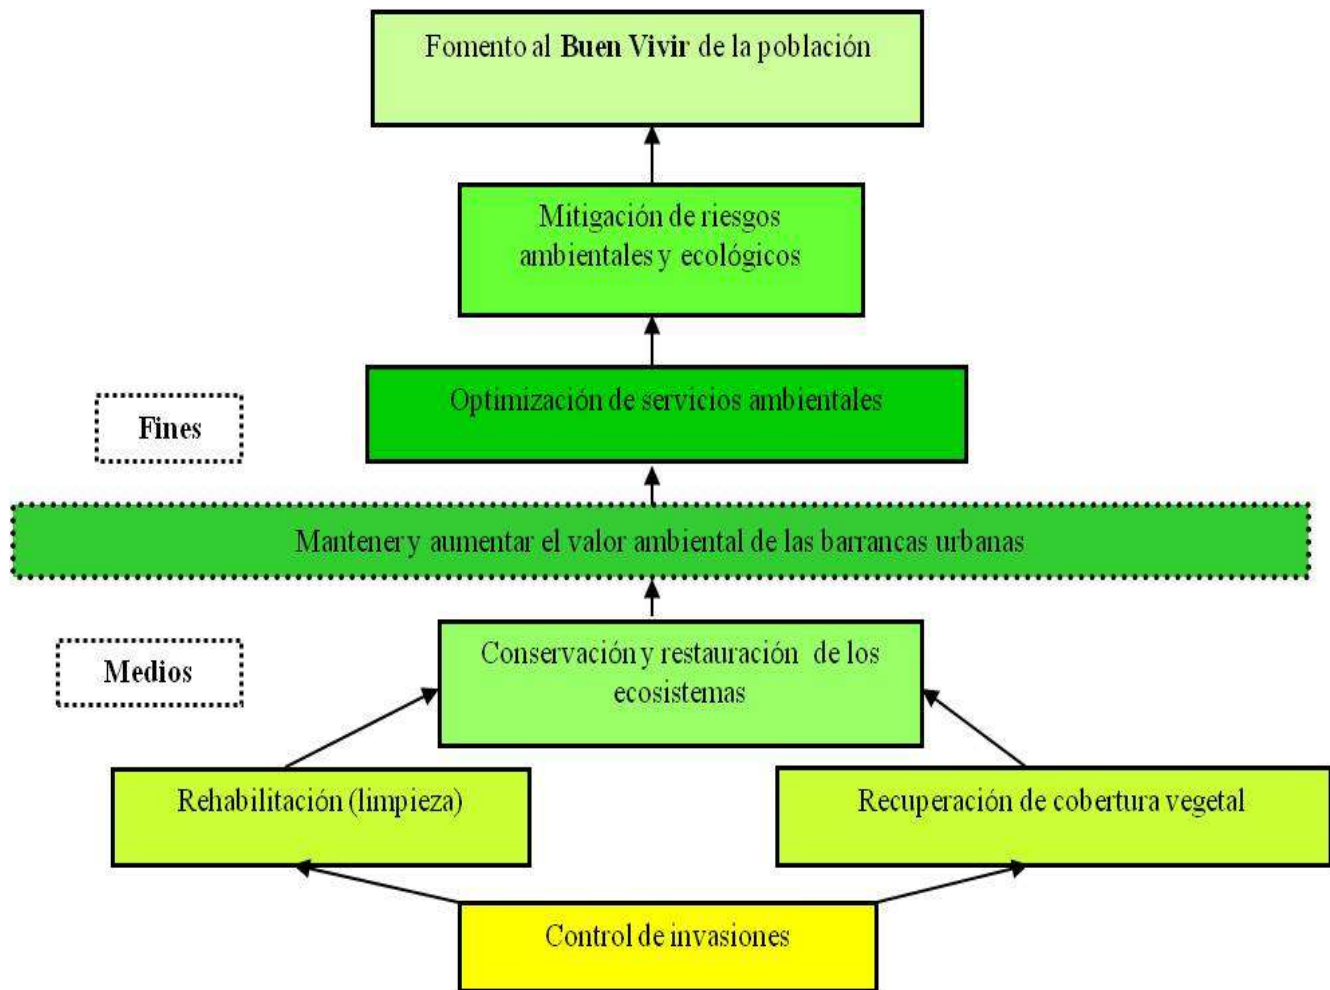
Fomento al **Buen Vivir** de la población

Mitigación de riesgos ambientales y ecológicos

Fines

Optimización de servicios ambientales

Mantener y aumentar el valor ambiental de las barrancas urbanas

Medios

Conservación y restauración de los ecosistemas

Rehabilitación (limpieza)

Recuperación de cobertura vegetal

Control de invasiones